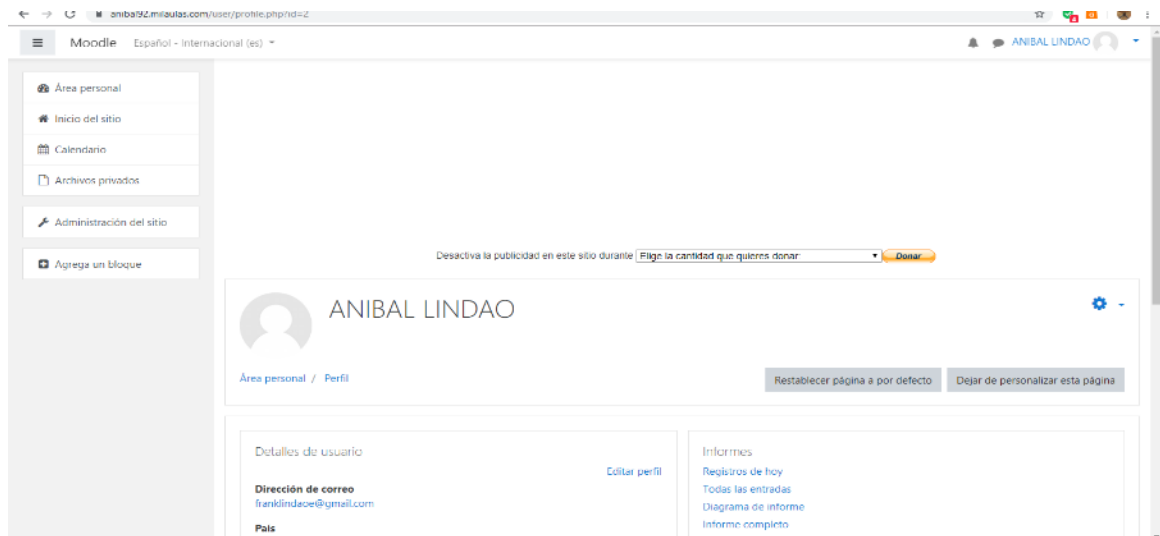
aniba92.milaulas.com/user/profile.php?id=2

Moodle Español - Internacional (es)

ANIBAL LINDAO

Área personal

Inicio del sitio

Calendario

Archivos privados

Administración del sitio

Agrega un bloque

Desactiva la publicidad en este sitio durante Elige la cantidad que quieres donar Donar

ANIBAL LINDAO

Área personal / Perfil

Restablecer página a por defecto

Dejar de personalizar esta página

Detalles de usuario

Editar perfil

Dirección de correo

franklindaoe@gmail.com

País

Informes

Registros de hoy

Todas las entradas

Diagrama de informe

Informe completo